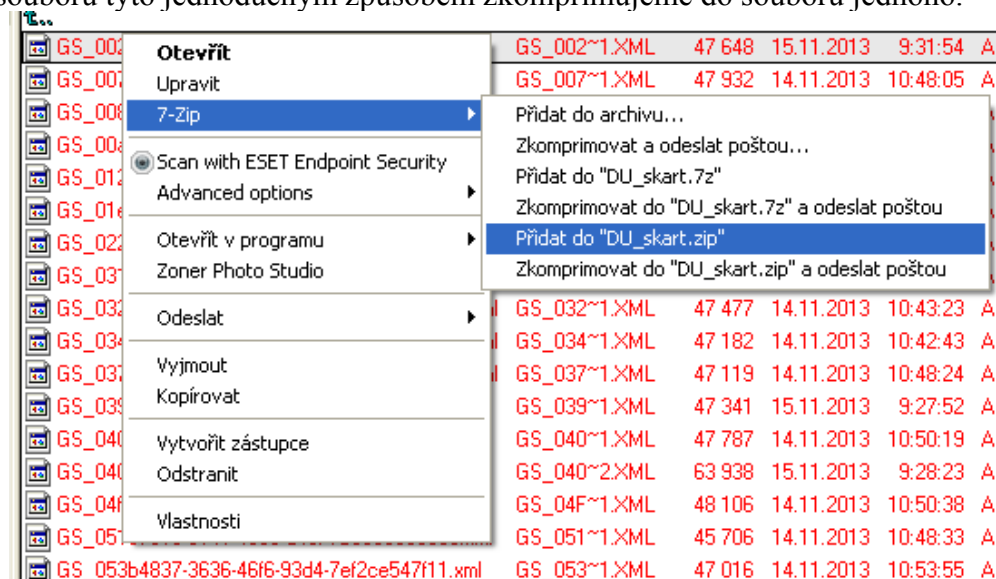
souboru tyto jednoduchým způsobem zkomprimujeme do souboru jednoho.

GS_002 | Otevřít | GS_002~1.XML 47 648 15.11.2013 9:31:54 A
GS_007 | Upravit | GS_007~1.XML 47 932 14.11.2013 10:48:05 A
GS_008 | 7-Zip
GS_00
GS_01 | Scan with ESET Endpoint Security
GS_01 | Advanced options
GS_022 | Otevřít v programu
GS_03 | Zoner Photo Studio
GS_032 | Odeslat | GS_032~1.XML 47 477 14.11.2013 10:43:23 A
GS_034 | GS_034~1.XML 47 182 14.11.2013 10:42:43 A
GS_037 | Vyjmout | GS_037~1.XML 47 119 14.11.2013 10:48:24 A
GS_039 | Kopírovat | GS_039~1.XML 47 341 15.11.2013 9:27:52 A
GS_040 | Vytvořit zástupce | GS_040~1.XML 47 787 14.11.2013 10:50:19 A
GS_040 | Odstranit | GS_040~2.XML 63 938 15.11.2013 9:28:23 A
GS_04f | GS_04F~1.XML 48 106 14.11.2013 10:50:38 A
GS_051 | Vlastnosti | GS_051~1.XML 45 706 14.11.2013 10:48:33 A
GS_053b4837-3636-46f6-93d4-7ef2ce547f11.xml GS_053~1.XML 47 016 14.11.2013 10:53:55 A

Přidat do archivu...
Zkomprimovat a odeslat poštou...
Přidat do "DU_skart.7z"
Zkomprimovat do "DU_skart.7z" a odeslat poštou
Přidat do "DU_skart.zip"
Zkomprimovat do "DU_skart.zip" a odeslat poštou